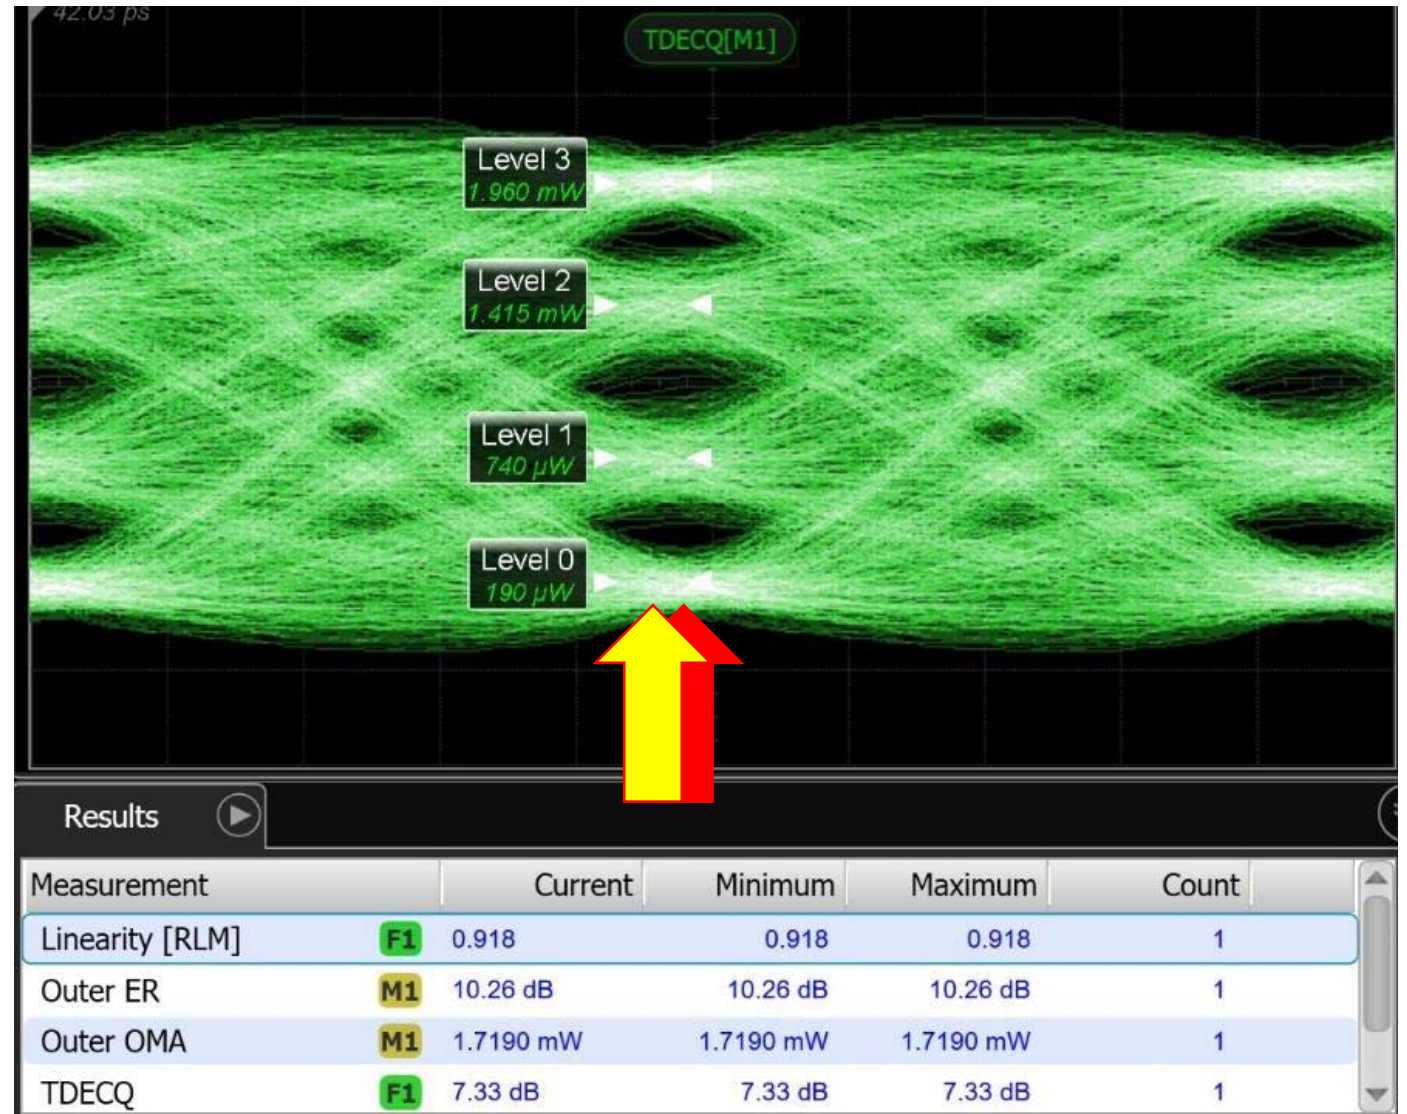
42.03 ps

TDECQ[M1]

Level 3
1.960 mW

Level 2
1.415 mW

Level 1
740 μW

Level 0
190 μW

Results

| Measurement | | Current | Minimum | Maximum | Count |
|---|---|---|---|---|---|
| Linearity [RLM] | F1 | 0.918 | 0.918 | 0.918 | 1 |
| Outer ER | M1 | 10.26 dB | 10.26 dB | 10.26 dB | 1 |
| Outer OMA | M1 | 1.7190 mW | 1.7190 mW | 1.7190 mW | 1 |
| TDECQ | F1 | 7.33 dB | 7.33 dB | 7.33 dB | 1 |